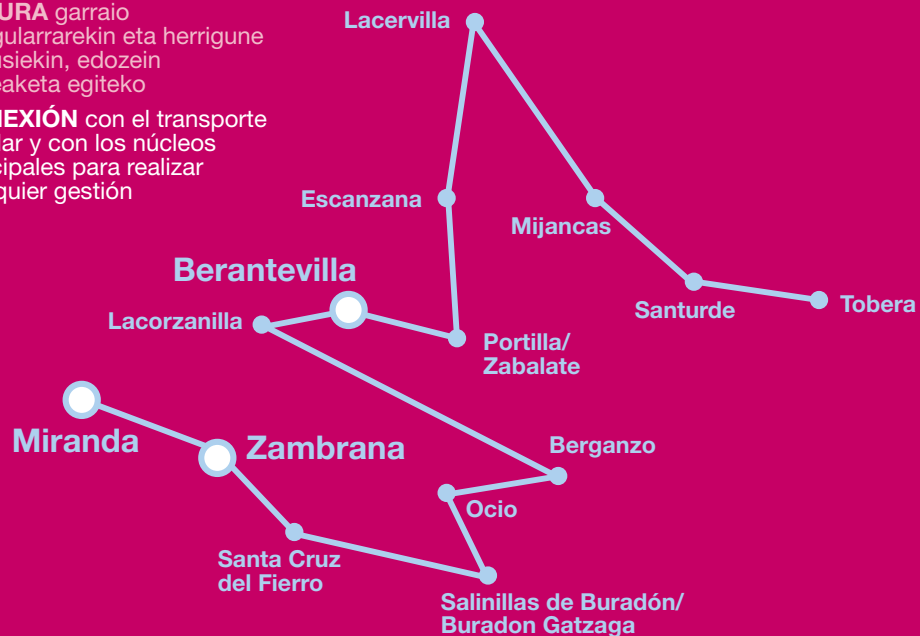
URA garraio gularrarekin eta herrigune usiekin, edozein eaketa egiteko

NEXIÓN con el transporte lar y con los núcleos ipales para realizar quier gestión

Lacervilla
Escanzana
Mijancas
Berantevilla
Lacorzanilla
Santurde
Tobera
Portilla/ Zabalate
Miranda
Zambrana
Berganzo
Ocio
Santa Cruz del Fierro
Salinillas de Buradón/ Buradon Gatzaga